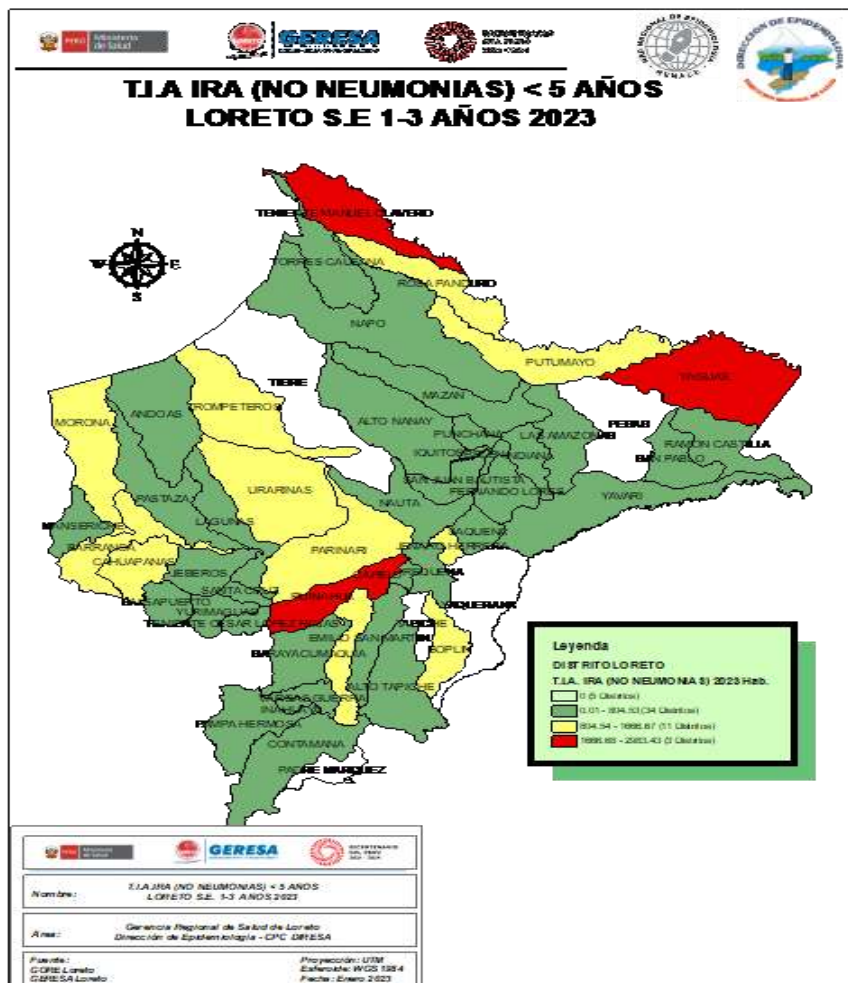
PERÚ Ministerio de Salud

GERESA

DIRECCIÓN DE EPIDEMIOLOGÍA

T.I.A IRA (NO NEUMONIAS) < 5 AÑOS
LORETO S.E 1-3 AÑOS 2023

N
W E
S

TENIENTE MANUEL CLAVERO
TORRES CAUSANA
ROSA PANDURO
NAPO
PUTUMAYO
YAGUAS
TIGRE
MAZAN
MORONA
ANDOAS
TROMPETEROS
ALTO NANAY
PUNCHANA
LAS AMAZONAS
PEBAS
RAMON CASTILLA
SAN PABLO
IQUITOS
BELEN
SAN JUAN BAUTISTA
FERNANDO LORES
YAVARI
URARINAS
PASTAZA
NAUTA
LAGUNAS
MANSERICHE
BARRANCA
CAHUAPANAS
PARINARI
JEBEROS
SAQUENA
EMILIO SAN MARTIN
REQUENA
SOPLIN
ALTO TAPICHE
SANTA CRUZ
YURIMAGUAS
BALSAPUERTO
TENIENTE CESAR LOPEZ ROJAS
TAPICHE
JENARO HERRERA
MAQUIA
YAQUERANA
INAHUAYA
VARGAS GUERRA
PAMPA HERMOSA
CONTAMANA
PADRE MARQUEZ

Leyenda
DISTRITO LORETO
T.I.A. IRA (NO NEUMONIAS) 2023 Hab.
0 (5 Distritos)
0.01 - 904.53 (34 Distritos)
904.54 - 1666.67 (11 Distritos)
1666.68 - 2583.43 (3 Distritos)

PERÚ Ministerio de Salud
GERESA

Nombre: T.I.A IRA (NO NEUMONIAS) < 5 AÑOS LORETO S.E. 1-3 AÑOS 2023

Area: Gerencia Regional de Salud de Loreto
Dirección de Epidemiologia - CPC GRESA

Fuente:
GORE Loreto
GERESA Loreto

Proyección: UTM
Esferoide: WGS 1984
Fecha: Enero 2023